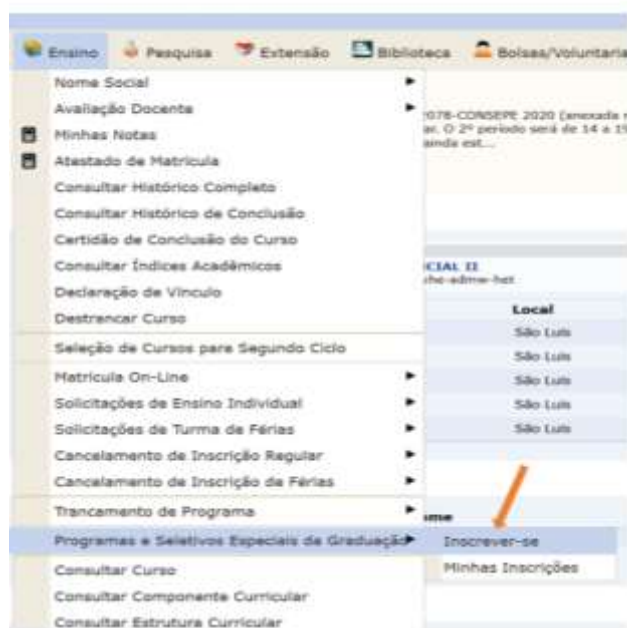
Ensino Pesquisa Extensão Biblioteca Bolsas/Voluntaria

Nome Social
Avaliação Docente
Minhas Notas
Atestado de Matrícula
Consultar Histórico Completo
Consultar Histórico de Conclusão
Certidão de Conclusão do Curso
Consultar Índices Acadêmicos
Declaração de Vínculo
Destrancar Curso
Seleção de Cursos para Segundo Ciclo
Matrícula On-Line
Solicitações de Ensino Individual
Solicitações de Turma de Férias
Cancelamento de Inscrição Regular
Cancelamento de Inscrição de Férias
Trancamento de Programa
Programas e Seletivos Especiais de Graduação
Consultar Curso
Consultar Componente Curricular
Consultar Estrutura Curricular

2078-CONSEPE 2020 (anexada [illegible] ar. O 2º período será de 14 a 1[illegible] ainda est...

CIAL II
che-admw-hst

Local
São Luís
São Luís
São Luís
São Luís
São Luís

me

Inscrever-se
Minhas Inscrições